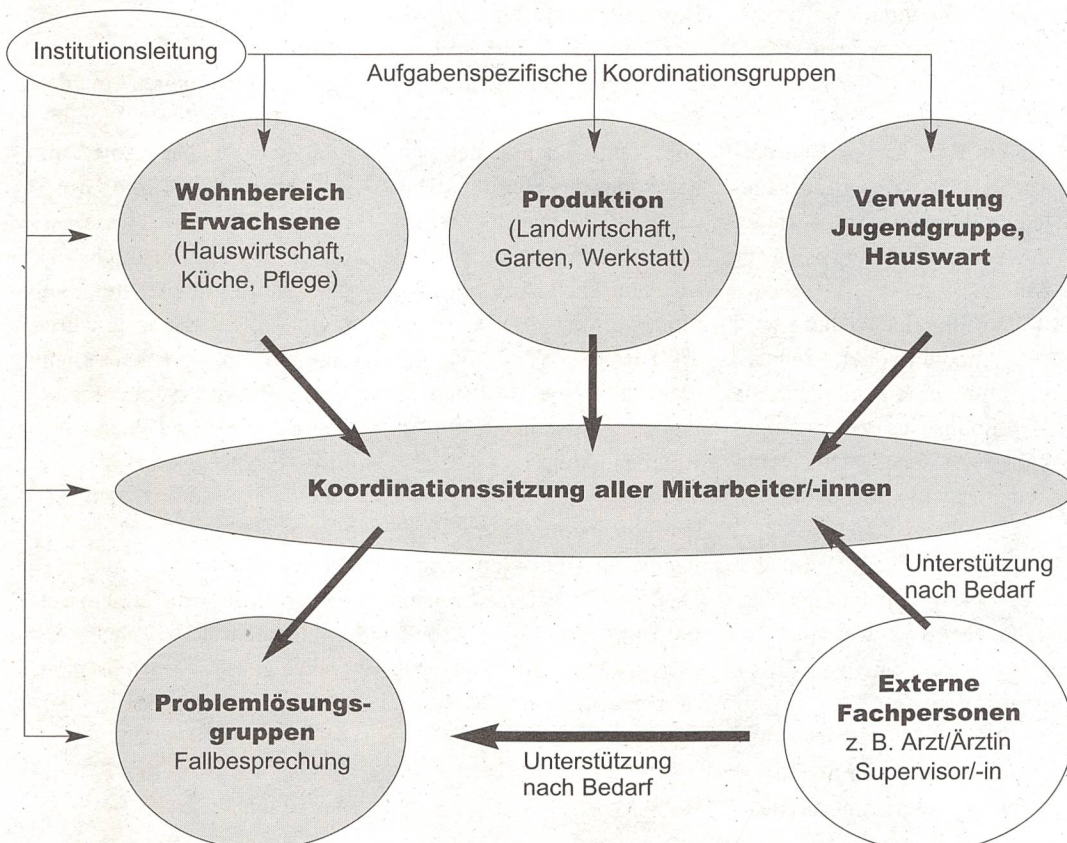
Institutionsleitung

Aufgabenspezifische Koordinationsgruppen

**Wohnbereich Erwachsene** (Hauswirtschaft, Küche, Pflege)

**Produktion** (Landwirtschaft, Garten, Werkstatt)

**Verwaltung Jugendgruppe, Hauswart**

**Koordinationssitzung aller Mitarbeiter/-innen**

Unterstützung nach Bedarf

**Problemlösungsgruppen** Fallbesprechung

Unterstützung nach Bedarf

**Externe Fachpersonen** z. B. Arzt/Ärztin Supervisor/-in